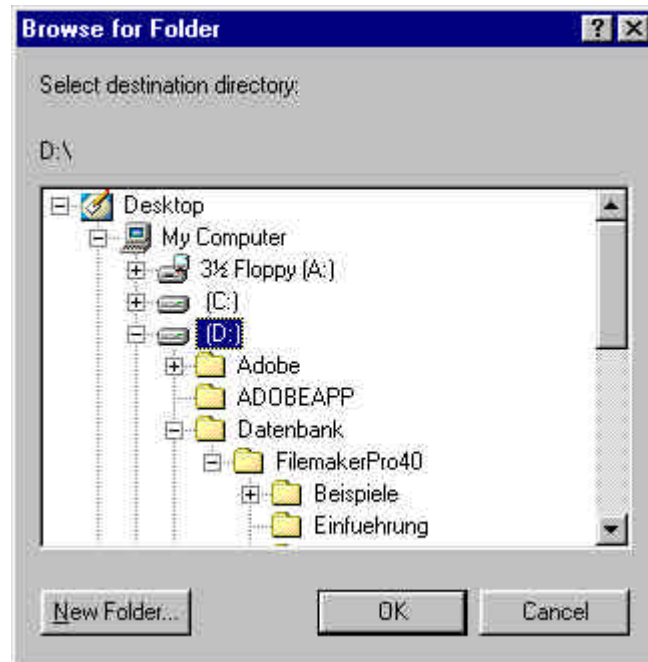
Browse for Folder

?

Select destination directory:

D:\

Desktop

My Computer

3½ Floppy (A:)

(C:)

(D:)

Adobe

ADOBEAPP

Datenbank

FilemakerPro40

Beispiele

Einfuehrung

New Folder...

OK

Cancel